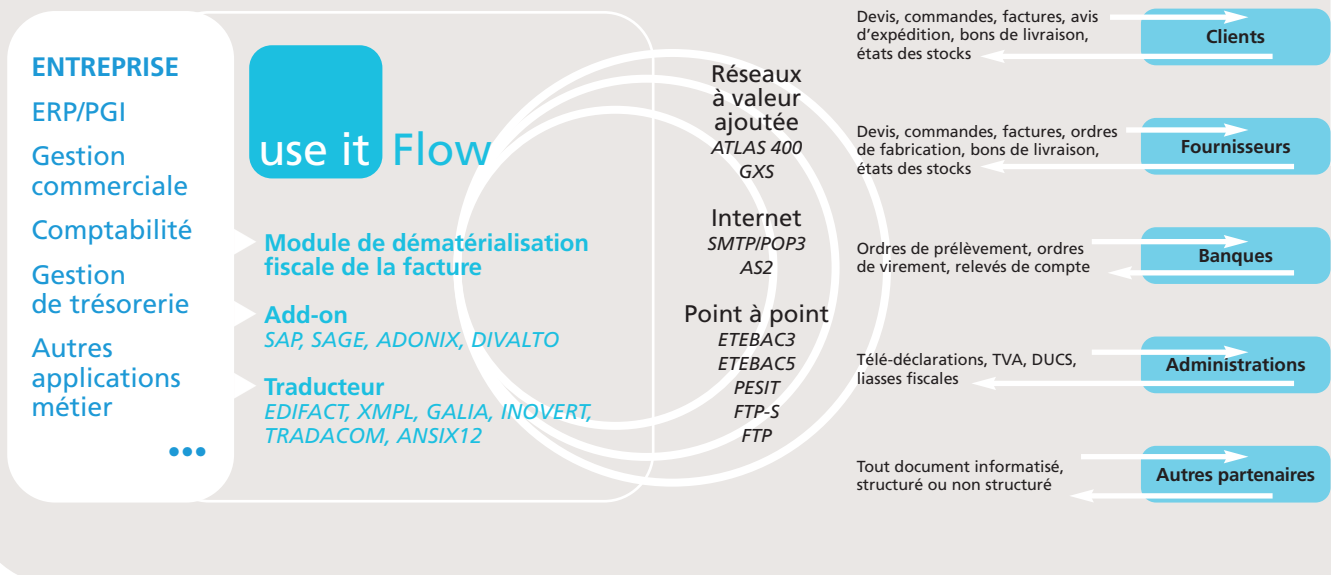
ENTREPRISE

ERP/PGI

Gestion commerciale

Comptabilité

Gestion de trésorerie

Autres applications métier

•••

use it Flow

Module de dématérialisation fiscale de la facture

Add-on
SAP, SAGE, ADONIX, DIVALTO

Traducteur
EDIFACT, XMPL, GALIA, INOVERT, TRADACOM, ANSIX12

Réseaux à valeur ajoutée
ATLAS 400
GXS

Internet
SMTP/POP3
AS2

Point à point
ETEBAC3
ETEBAC5
PESIT
FTP-S
FTP

Devis, commandes, factures, avis d'expédition, bons de livraison, états des stocks

Clients

Devis, commandes, factures, ordres de fabrication, bons de livraison, états des stocks

Fournisseurs

Ordres de prélèvement, ordres de virement, relevés de compte

Banques

Télé-déclarations, TVA, DUCS, liasses fiscales

Administrations

Tout document informatisé, structuré ou non structuré

Autres partenaires